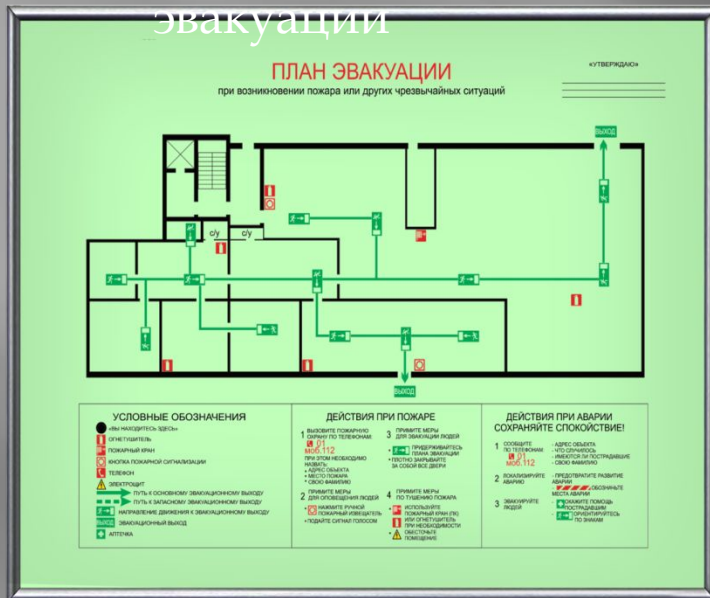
эвакуации

ПЛАН ЭВАКУАЦИИ
при возникновении пожара или других чрезвычайных ситуаций

«УТВЕРЖДАЮ»

ВЫХОД

с/у с/у

ВЫХОД

УСЛОВНЫЕ ОБОЗНАЧЕНИЯ
«Вы находитесь здесь»
ОГНЕТУШИТЕЛЬ
ПОЖАРНЫЙ КРАН
КНОПКА ПОЖАРНОЙ СИГНАЛИЗАЦИИ
ТЕЛЕФОН
ЭЛЕКТРОЩИТ
ПУТЬ К ОСНОВНОМУ ЭВАКУАЦИОННОМУ ВЫХОДУ
ПУТЬ К ЗАПАСНОМУ ЭВАКУАЦИОННОМУ ВЫХОДУ
НАПРАВЛЕНИЕ ДВИЖЕНИЯ К ЭВАКУАЦИОННОМУ ВЫХОДУ
ВЫХОД ЭВАКУАЦИОННЫЙ ВЫХОД
АПТЕЧКА

ДЕЙСТВИЯ ПРИ ПОЖАРЕ
1 ВЫЗОВИТЕ ПОЖАРНУЮ ОХРАНУ ПО ТЕЛЕФОНАМ: 01 моб.112
ПРИ ЭТОМ НЕОБХОДИМО НАЗВАТЬ:
• АДРЕС ОБЪЕКТА
• МЕСТО ПОЖАРА
• СВОЮ ФАМИЛИЮ
2 ПРИМИТЕ МЕРЫ ДЛЯ ОПОВЕЩЕНИЯ ЛЮДЕЙ
• НАЖМИТЕ РУЧНОЙ ПОЖАРНЫЙ ИЗВЕЩАТЕЛЬ
• ПОДАЙТЕ СИГНАЛ ГОЛОСОМ
3 ПРИМИТЕ МЕРЫ ДЛЯ ЭВАКУАЦИИ ЛЮДЕЙ
• ПРИДЕРЖИВАЙТЕСЬ ПЛАНА ЭВАКУАЦИИ
• ПЛОТНО ЗАКРЫВАЙТЕ ЗА СОБОЙ ВСЕ ДВЕРИ
4 ПРИМИТЕ МЕРЫ ПО ТУШЕНИЮ ПОЖАРА
• ИСПОЛЬЗУЙТЕ ПОЖАРНЫЙ КРАН (ПК) ИЛИ ОГНЕТУШИТЕЛИ ПРИ НЕОБХОДИМОСТИ
• ОБЕСТОЧЬТЕ ПОМЕЩЕНИЕ

ДЕЙСТВИЯ ПРИ АВАРИИ
СОХРАНЯЙТЕ СПОКОЙСТВИЕ!
1 СООБЩИТЕ ПО ТЕЛЕФОНАМ: 01 моб.112
- АДРЕС ОБЪЕКТА
- ЧТО СЛУЧИЛОСЬ
- ИМЕЮТСЯ ЛИ ПОСТРАДАВШИЕ
- СВОЮ ФАМИЛИЮ
2 ЛОКАЛИЗИРУЙТЕ АВАРИЮ
- ПРЕДОТВРАТИТЕ РАЗВИТИЕ АВАРИИ
- ОБОЗНАЧЬТЕ МЕСТА АВАРИИ
3 ЭВАКУИРУЙТЕ ЛЮДЕЙ
- ОКАЖИТЕ ПОМОЩЬ ПОСТРАДАВШИМ
- ОРИЕНТИРУЙТЕСЬ ПО ЗНАКАМ